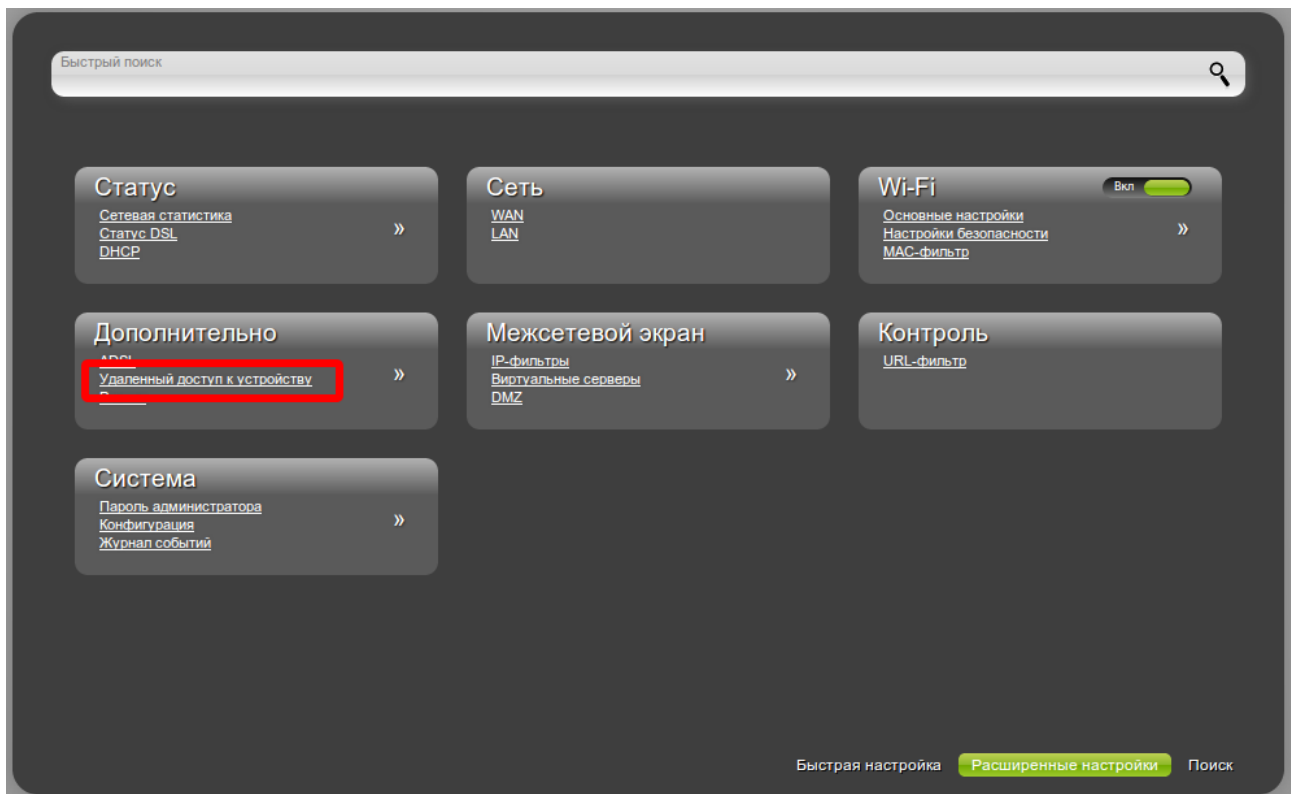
Быстрый поиск

Статус
Сетевая статистика
Статус DSL
DHCP
»

Сеть
WAN
LAN

Wi-Fi
Вкл
Основные настройки
Настройки безопасности
MAC-фильтр
»

Дополнительно
ADSL
Удаленный доступ к устройству
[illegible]
»

Межсетевой экран
IP-фильтры
Виртуальные серверы
DMZ
»

Контроль
URL-фильтр

Система
Пароль администратора
Конфигурация
Журнал событий
»

Быстрая настройка
Расширенные настройки
Поиск